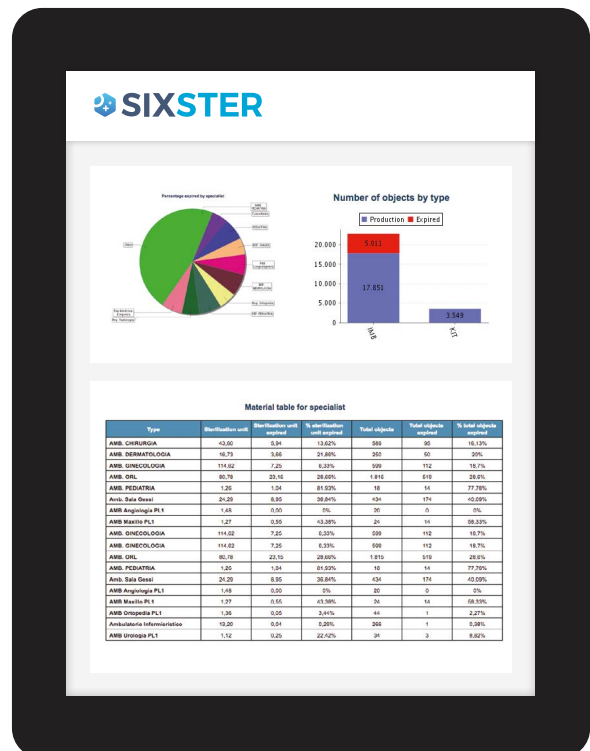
SIXSTER

Percentage expired by specialist

Number of objects by type

Production Expired

20.000
15.000
10.000
5.000
0

5.011
17.851
3.549

TAB
KIT

Material table for specialist

| Type | Sterilisation unit | Sterilisation unit expired | % sterilisation unit expired | Total objects | Total objects expired | % total objects expired |
|---|---|---|---|---|---|---|
| AMB. CHIRURGIA | 43,60 | 5,94 | 13,62% | 589 | 95 | 16,13% |
| AMB. DERMATOLOGIA | 16,73 | 3,66 | 21,88% | 250 | 50 | 20% |
| AMB. GINECOLOGIA | 114,82 | 7,25 | 6,33% | 599 | 112 | 18,7% |
| AMB. ORL | 80,76 | 23,16 | 28,68% | 1.815 | 519 | 28,6% |
| AMB. PEDIATRIA | 1,26 | 1,04 | 81,93% | 18 | 14 | 77,78% |
| Amb. Sala Gessi | 24,29 | 8,95 | 36,84% | 434 | 174 | 40,09% |
| AMB Angiologia PL1 | 1,45 | 0,00 | 0% | 20 | 0 | 0% |
| AMB Maxillo PL1 | 1,27 | 0,55 | 43,38% | 24 | 14 | 58,33% |
| AMB. GINECOLOGIA | 114,82 | 7,25 | 6,33% | 599 | 112 | 18,7% |
| AMB. GINECOLOGIA | 114,82 | 7,25 | 6,33% | 599 | 112 | 18,7% |
| AMB. ORL | 80,76 | 23,16 | 28,68% | 1.815 | 519 | 28,6% |
| AMB. PEDIATRIA | 1,26 | 1,04 | 81,93% | 18 | 14 | 77,78% |
| Amb. Sala Gessi | 24,29 | 8,95 | 36,84% | 434 | 174 | 40,09% |
| AMB Angiologia PL1 | 1,45 | 0,00 | 0% | 20 | 0 | 0% |
| AMB Maxillo PL1 | 1,27 | 0,55 | 43,38% | 24 | 14 | 58,33% |
| AMB Ortopedia PL1 | 1,36 | 0,05 | 3,44% | 44 | 1 | 2,27% |
| Ambulatorio Infermieristico | 13,20 | 0,04 | 0,26% | 266 | 1 | 0,38% |
| AMB Urologia PL1 | 1,12 | 0,25 | 22,42% | 34 | 3 | 8,82% |